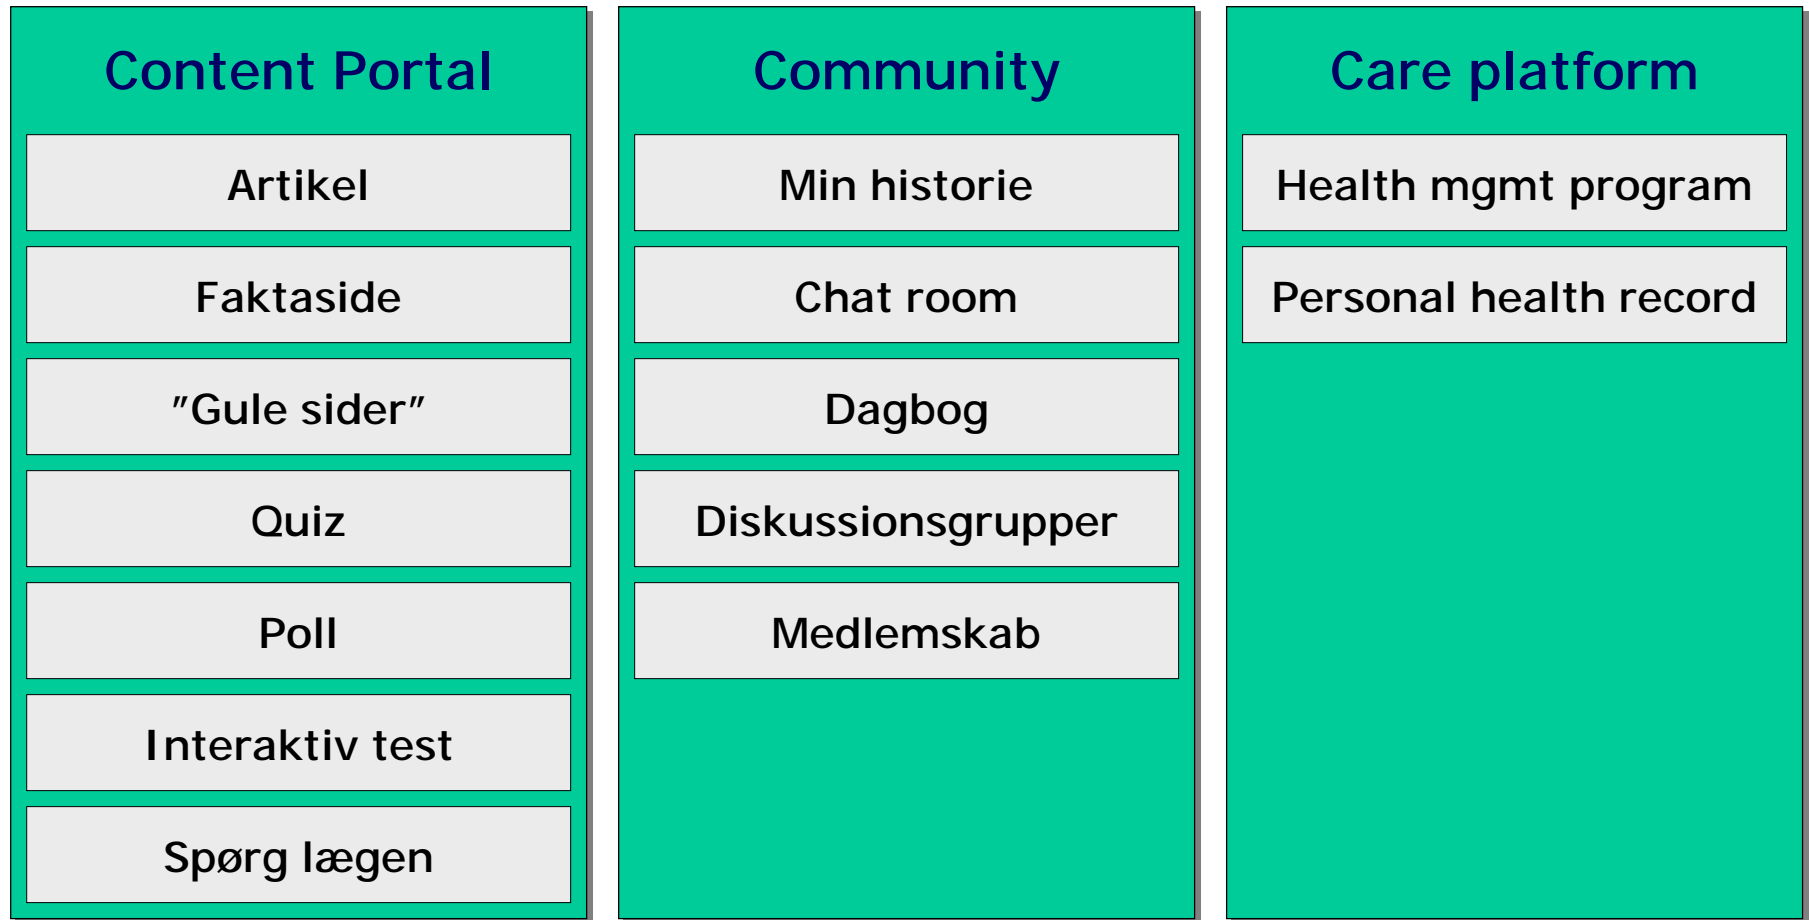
Content Portal

Artikel

Faktaside

"Gule sider"

Quiz

Poll

Interaktiv test

Spørg lægen

Community

Min historie

Chat room

Dagbog

Diskussionsgrupper

Medlemskab

Care platform

Health mgmt program

Personal health record